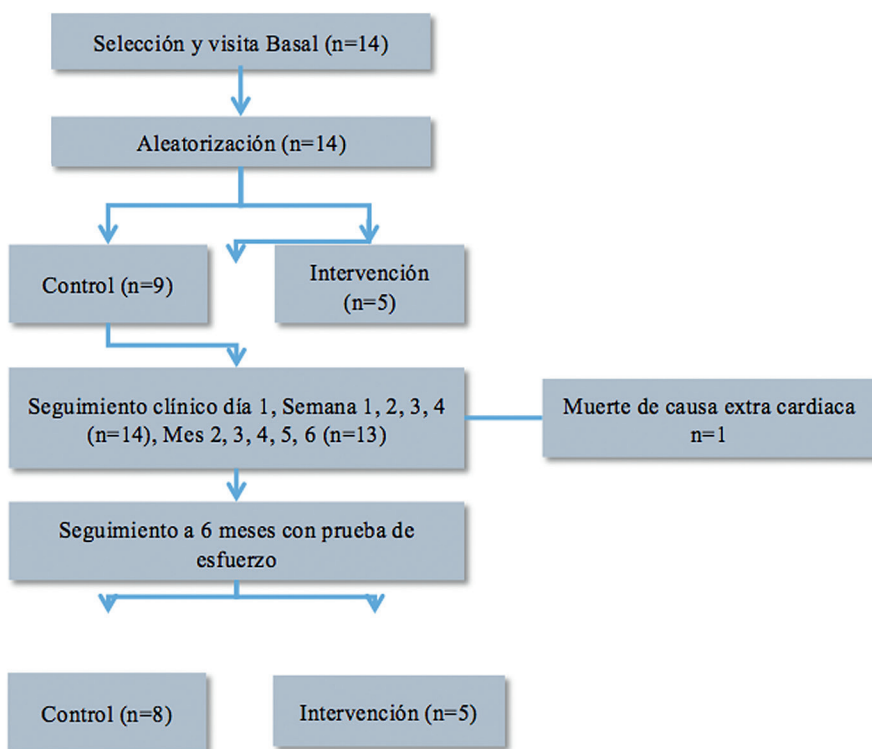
Selección y visita Basal (n=14)

Aleatorización (n=14)

Control (n=9)

Intervención (n=5)

Seguimiento clínico día 1, Semana 1, 2, 3, 4 (n=14), Mes 2, 3, 4, 5, 6 (n=13)

Muerte de causa extra cardiaca n=1

Seguimiento a 6 meses con prueba de esfuerzo

Control (n=8)

Intervención (n=5)